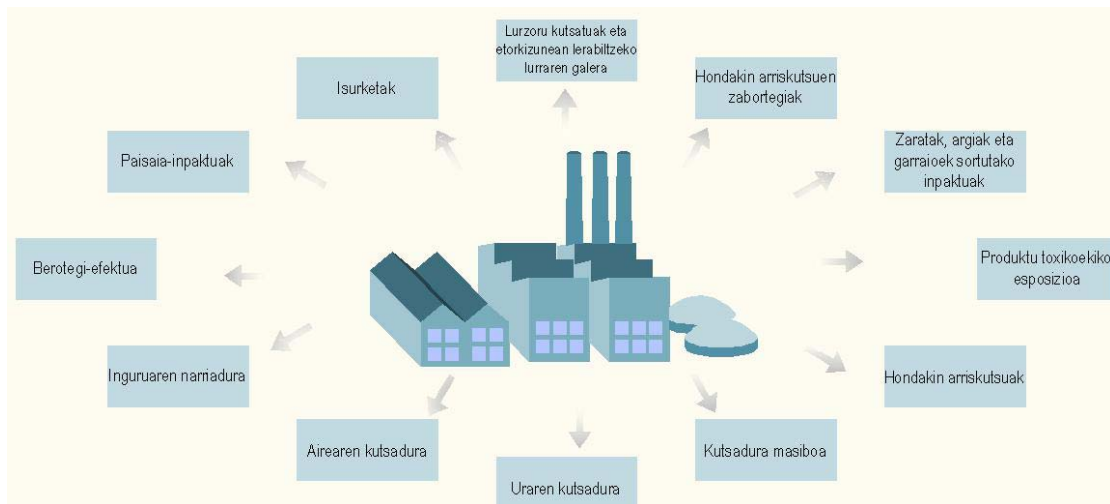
Lurzoru kutsatuak eta etorkizunean lerabiltzeko lurraren galera

Isurketak

Hondakin arriskutsuen zabortegiak

Paisaia-inpaktuak

Zaratak, argiak eta garraioek sortutako inpaktuak

Berotegi-efektua

Produktu toxikoekiko esposizioa

Inguruaren narriadura

Hondakin arriskutsuak

Airearen kutsadura

Kutsadura masiboa

Uraren kutsadura